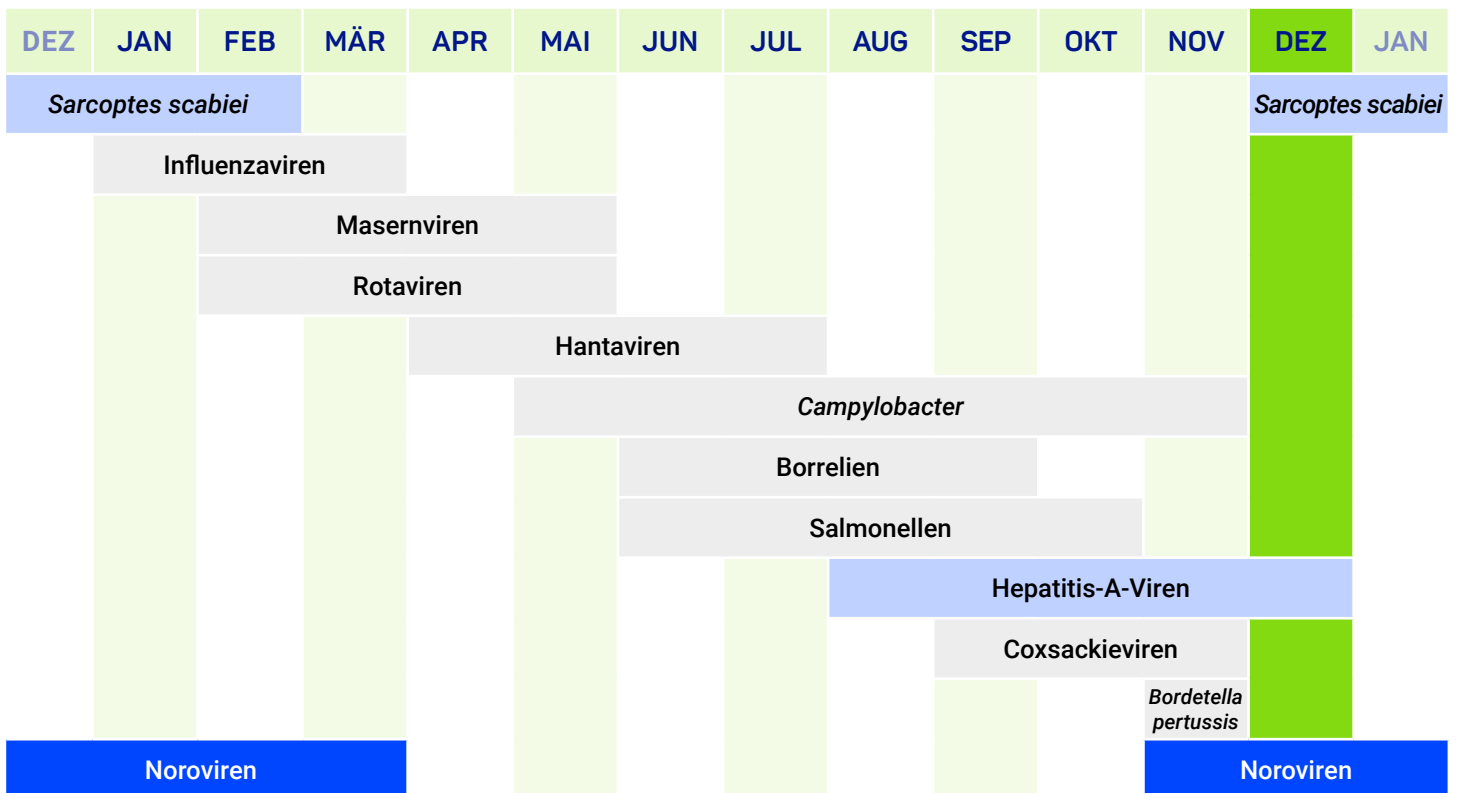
DEZ JAN FEB MÄR APR MAI JUN JUL AUG SEP OKT NOV DEZ JAN

Sarcoptes scabiei

Sarcoptes scabiei

Influenzaviren

Masernviren

Rotaviren

Hantaviren

Campylobacter

Borrelien

Salmonellen

Hepatitis-A-Viren

Coxsackieviren

Bordetella pertussis

Noroviren

Noroviren